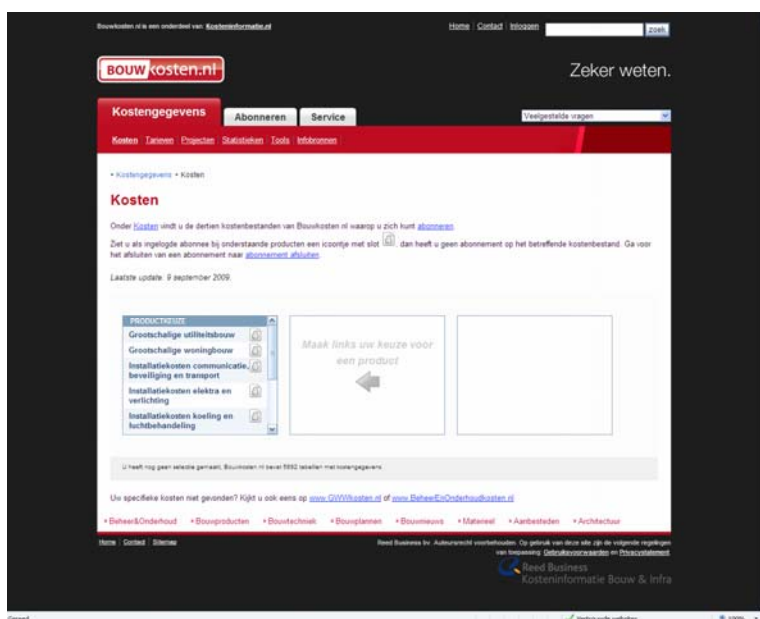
Bouwkosten.nl is een onderdeel van: Kosteninformatie.nl

Home | Contact | Inloggen

zoek

BOUW kosten.nl

Zeker weten.

Kostengegevens

Abonneren

Service

Veelgestelde vragen

Kosten Tarieven Projecten Statistieken Tools Infobronnen

• Kostengegevens • Kosten

Kosten

Onder Kosten vindt u de dertien kostenbestanden van Bouwkosten.nl waarop u zich kunt abonneren.

Ziet u als ingelogde abonnee bij onderstaande producten een icoontje met slot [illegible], dan heeft u geen abonnement op het betreffende kostenbestand. Ga voor het afsluiten van een abonnement naar abonnement afsluiten.

Laatste update: 9 september 2009.

PRODUCTKEUZE

Grootschalige utiliteitsbouw

Grootschalige woningbouw

Installatiekosten communicatie, beveiliging en transport

Installatiekosten elektra en verlichting

Installatiekosten koeling en luchtbehandeling

Maak links uw keuze voor een product

U heeft nog geen selectie gemaakt. Bouwkosten.nl bevat 5892 tabellen met kostengegevens.

Uw specifieke kosten niet gevonden? Kijkt u ook eens op www.GWWkosten.nl of www.BeheerEnOnderhoudkosten.nl

• Beheer&Onderhoud • Bouwproducten • Bouwtechniek • Bouwplannen • Bouwnieuws • Materieel • Aanbesteden • Architectuur

Home | Contact | Sitemap

Reed Business bv. Auteursrecht voorbehouden. Op gebruik van deze site zijn de volgende regelingen van toepassing: Gebruiksvoorwaarden en Privacystatement

Reed Business
Kosteninformatie Bouw & Infra